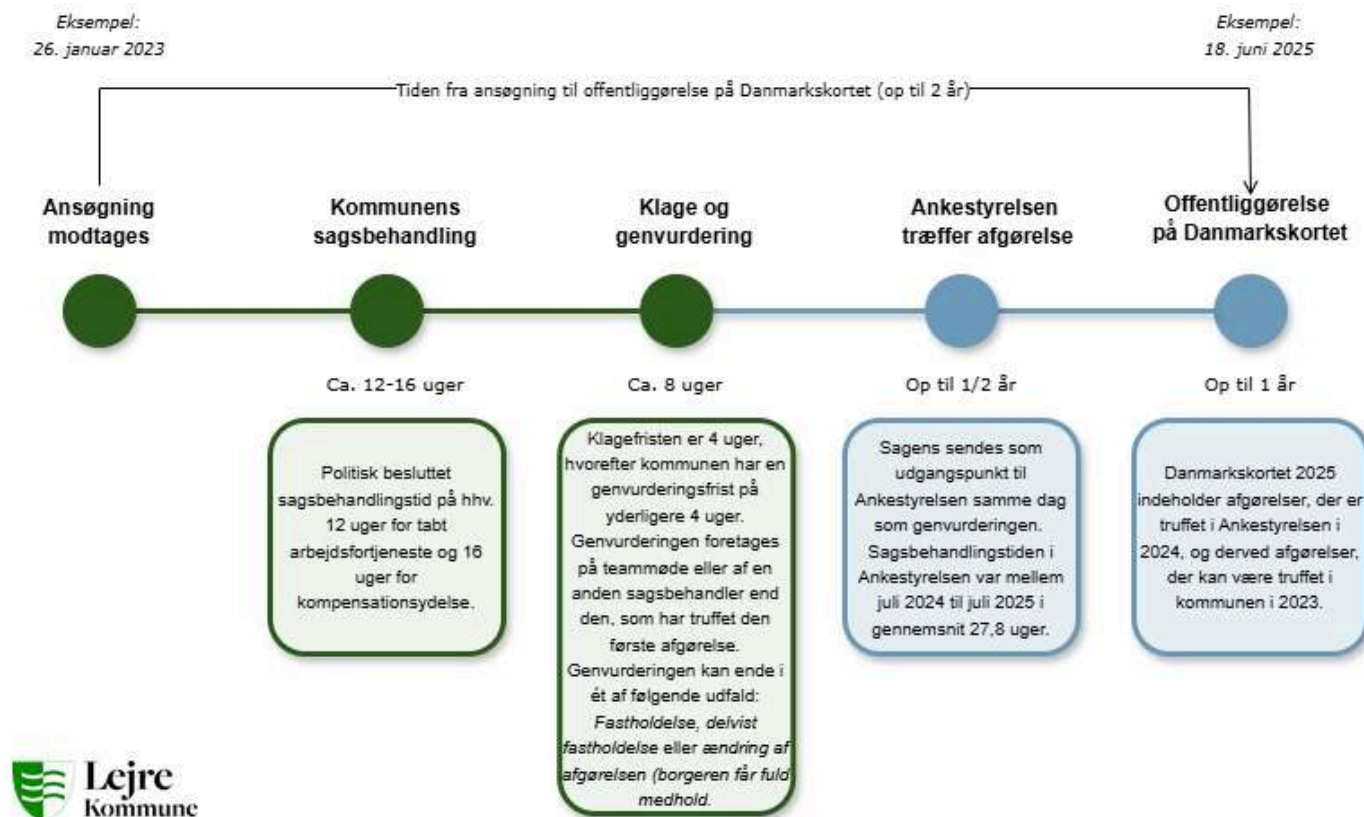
Eksempel:
26. januar 2023

Eksempel:
18. juni 2025

Tiden fra ansøgning til offentliggørelse på Danmarkskortet (op til 2 år)

Ansøgning modtages

Kommunens sagsbehandling

Klage og genvurdering

Ankestyrelsen træffer afgørelse

Offentliggørelse på Danmarkskortet

Ca. 12-16 uger

Ca. 8 uger

Op til 1/2 år

Op til 1 år

Politisk besluttet sagsbehandlingstid på hhv. 12 uger for tabt arbejdsfortjeneste og 16 uger for kompensationsydelse.

Klagefristen er 4 uger, hvorefter kommunen har en genvurderingsfrist på yderligere 4 uger. Genvurderingen foretages på teammøde eller af en anden sagsbehandler end den, som har truffet den første afgørelse. Genvurderingen kan ende i ét af følgende udfald: *Fastholdelse, delvist fastholdelse* eller *ændring af afgørelsen (borgeren får fuld medhold.*

Sagens sendes som udgangspunkt til Ankestyrelsen samme dag som genvurderingen. Sagsbehandlingstiden i Ankestyrelsen var mellem juli 2024 til juli 2025 i gennemsnit 27,8 uger.

Danmarkskortet 2025 indeholder afgørelser, der er truffet i Ankestyrelsen i 2024, og derved afgørelser, der kan være truffet i kommunen i 2023.

Lejre Kommune